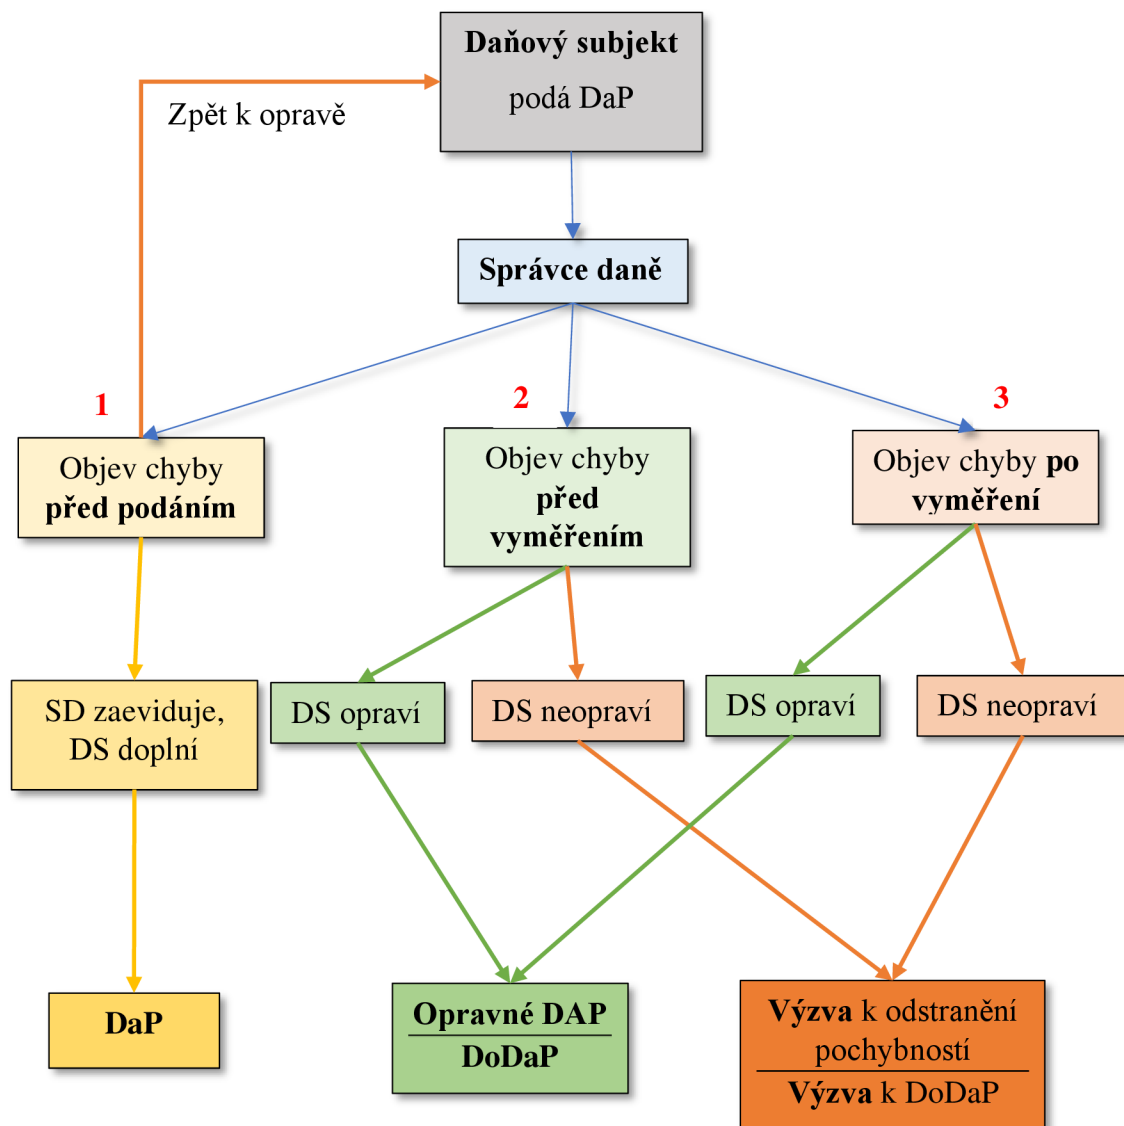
Daňový subjekt
podá DaP

Zpět k opravě

Správce daně

1
Objev chyby
před podáním

2
Objev chyby
před
vyměřením

3
Objev chyby po
vyměření

SD zaeviduje,
DS doplní

DS opraví

DS neopraví

DS opraví

DS neopraví

DaP

Opravné DAP
DoDaP

Výzva k odstranění
pochybností
Výzva k DoDaP